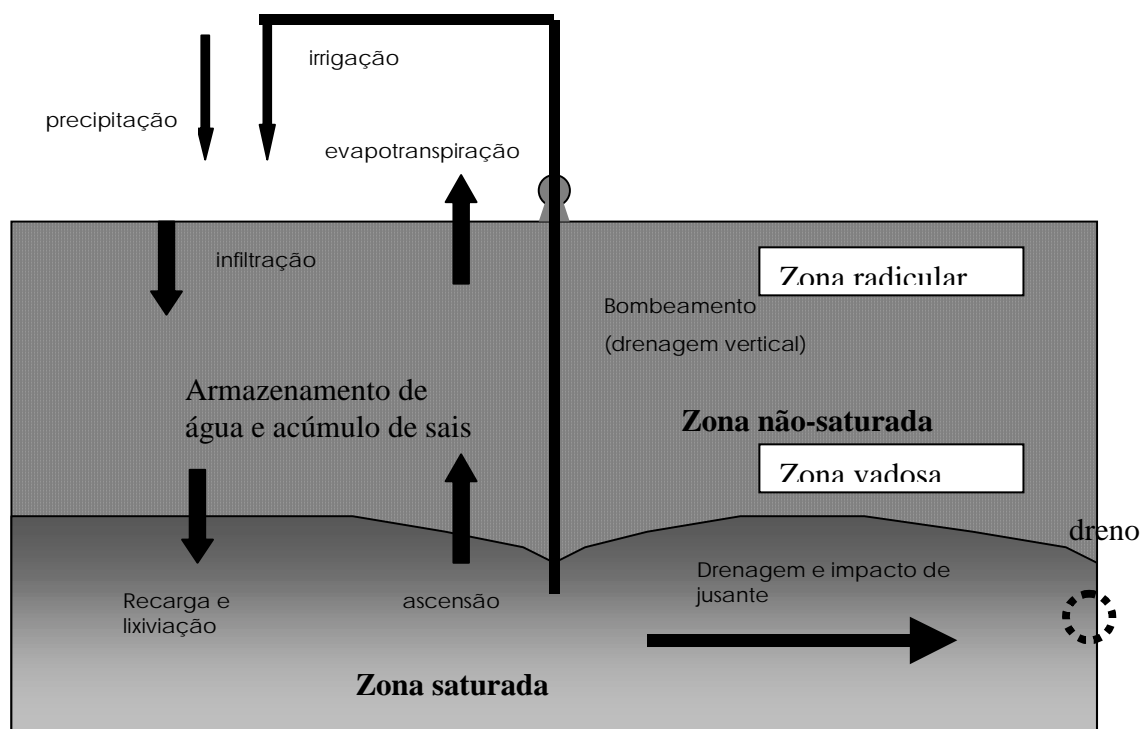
irrigação

precipitação

evapotranspiração

infiltração

Zona radicular

Bombeamento

(drenagem vertical)

Armazenamento de água e acúmulo de sais

Zona não-saturada

Zona vadosa

dreno

Drenagem e impacto de jusante

Recarga e lixiviação

ascensão

Zona saturada